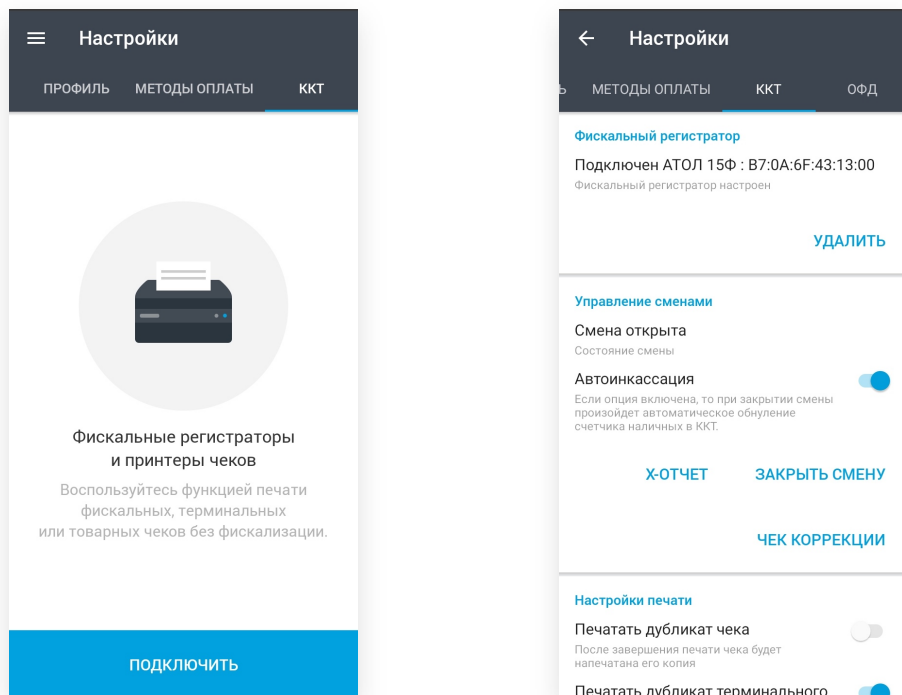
Настройки

ПРОФИЛЬ МЕТОДЫ ОПЛАТЫ ККТ

Фискальные регистраторы и принтеры чеков

Воспользуйтесь функцией печати фискальных, терминальных или товарных чеков без фискализации.

ПОДКЛЮЧИТЬ

Настройки

Ь МЕТОДЫ ОПЛАТЫ ККТ ОФД

Фискальный регистратор

Подключен АТОЛ 15Ф : B7:0A:6F:43:13:00

Фискальный регистратор настроен

УДАЛИТЬ

Управление сменами

Смена открыта

Состояние смены

Автоинкассация

Если опция включена, то при закрытии смены произойдет автоматическое обнуление счетчика наличных в ККТ.

X-ОТЧЕТ ЗАКРЫТЬ СМЕНУ

ЧЕК КОРРЕКЦИИ

Настройки печати

Печатать дубликат чека

После завершения печати чека будет напечатана его копия

Печатать дубликат терминального